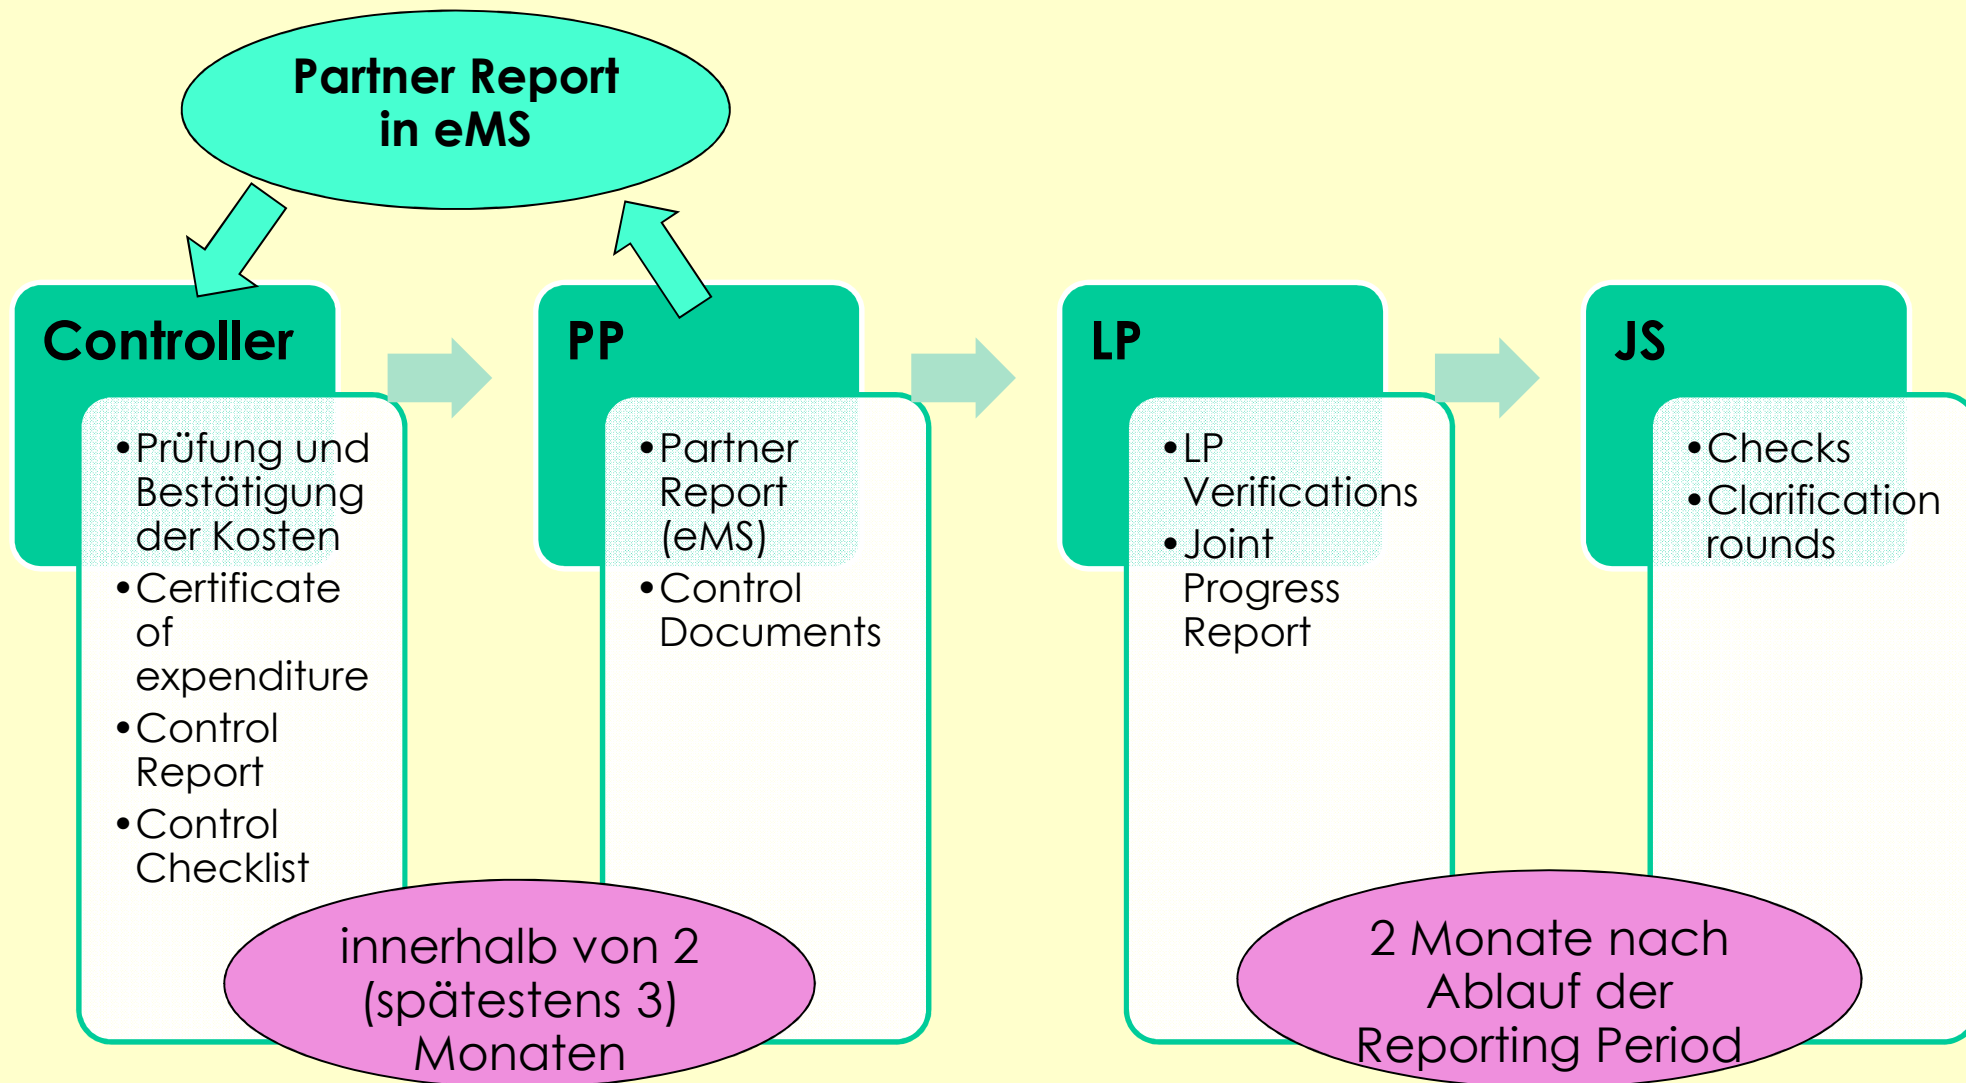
Partner Report in eMS

Controller
- Prüfung und Bestätigung der Kosten
- Certificate of expenditure
- Control Report
- Control Checklist

PP
- Partner Report (eMS)
- Control Documents

LP
- LP Verifications
- Joint Progress Report

JS
- Checks
- Clarification rounds

innerhalb von 2 (spätestens 3) Monaten

2 Monate nach Ablauf der Reporting Period